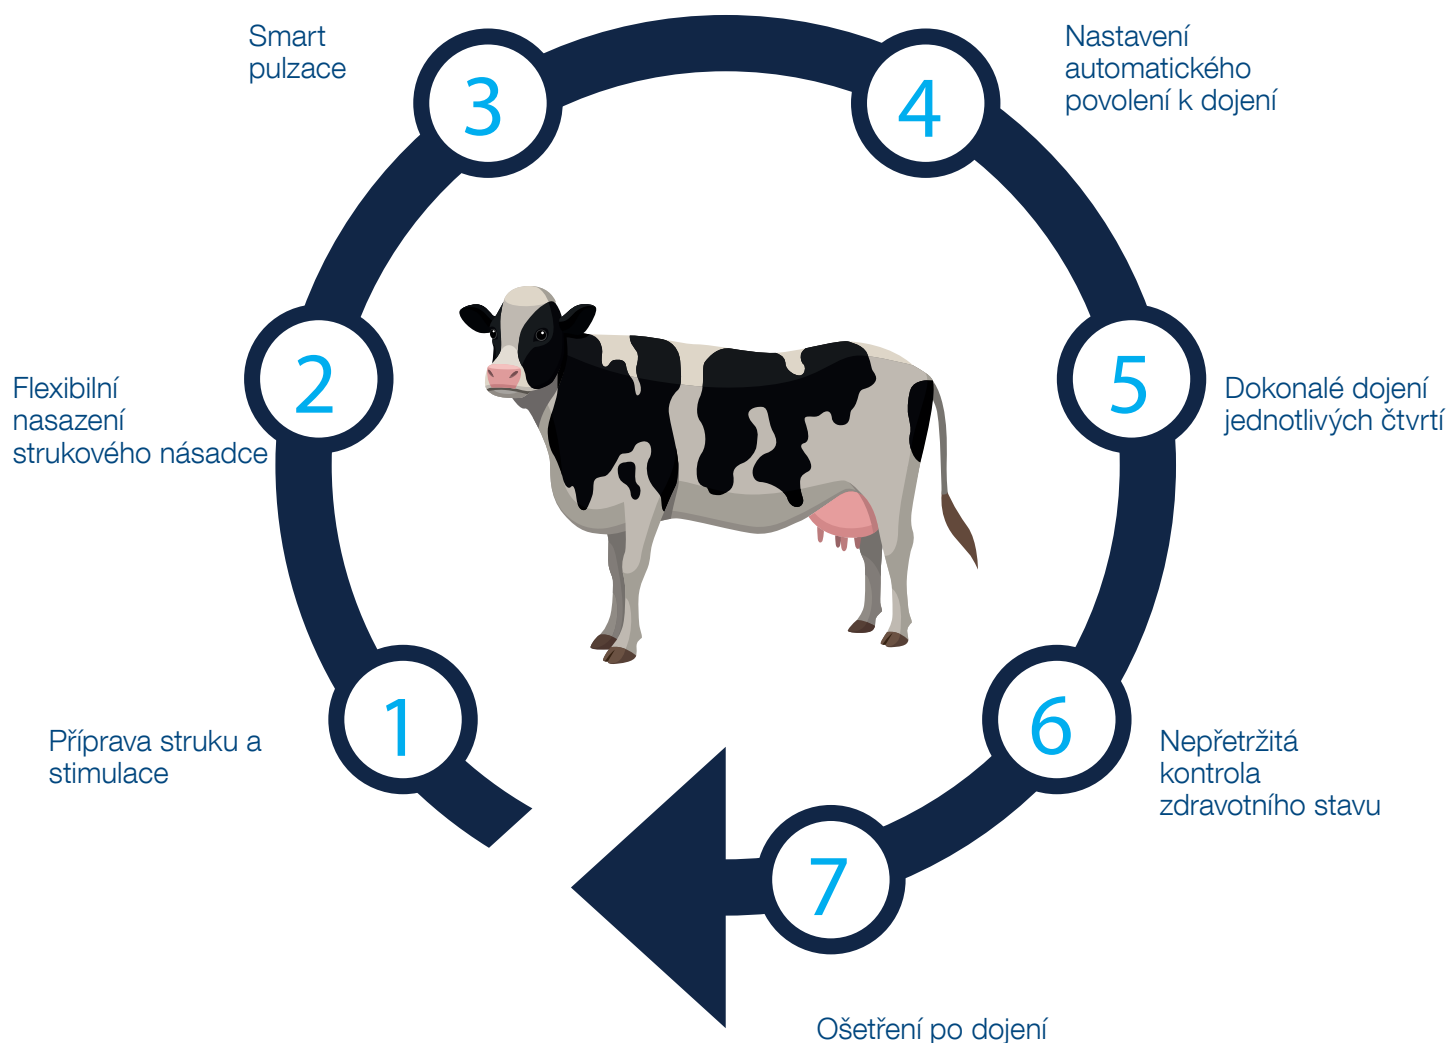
3
Smart pulzace

4
Nastavení automatického povolení k dojení

2
Flexibilní nasazení strukového násadce

5
Dokonalé dojení jednotlivých čtvrtí

1
Příprava struku a stimulace

6
Nepřetržitá kontrola zdravotního stavu

7
Ošetření po dojení